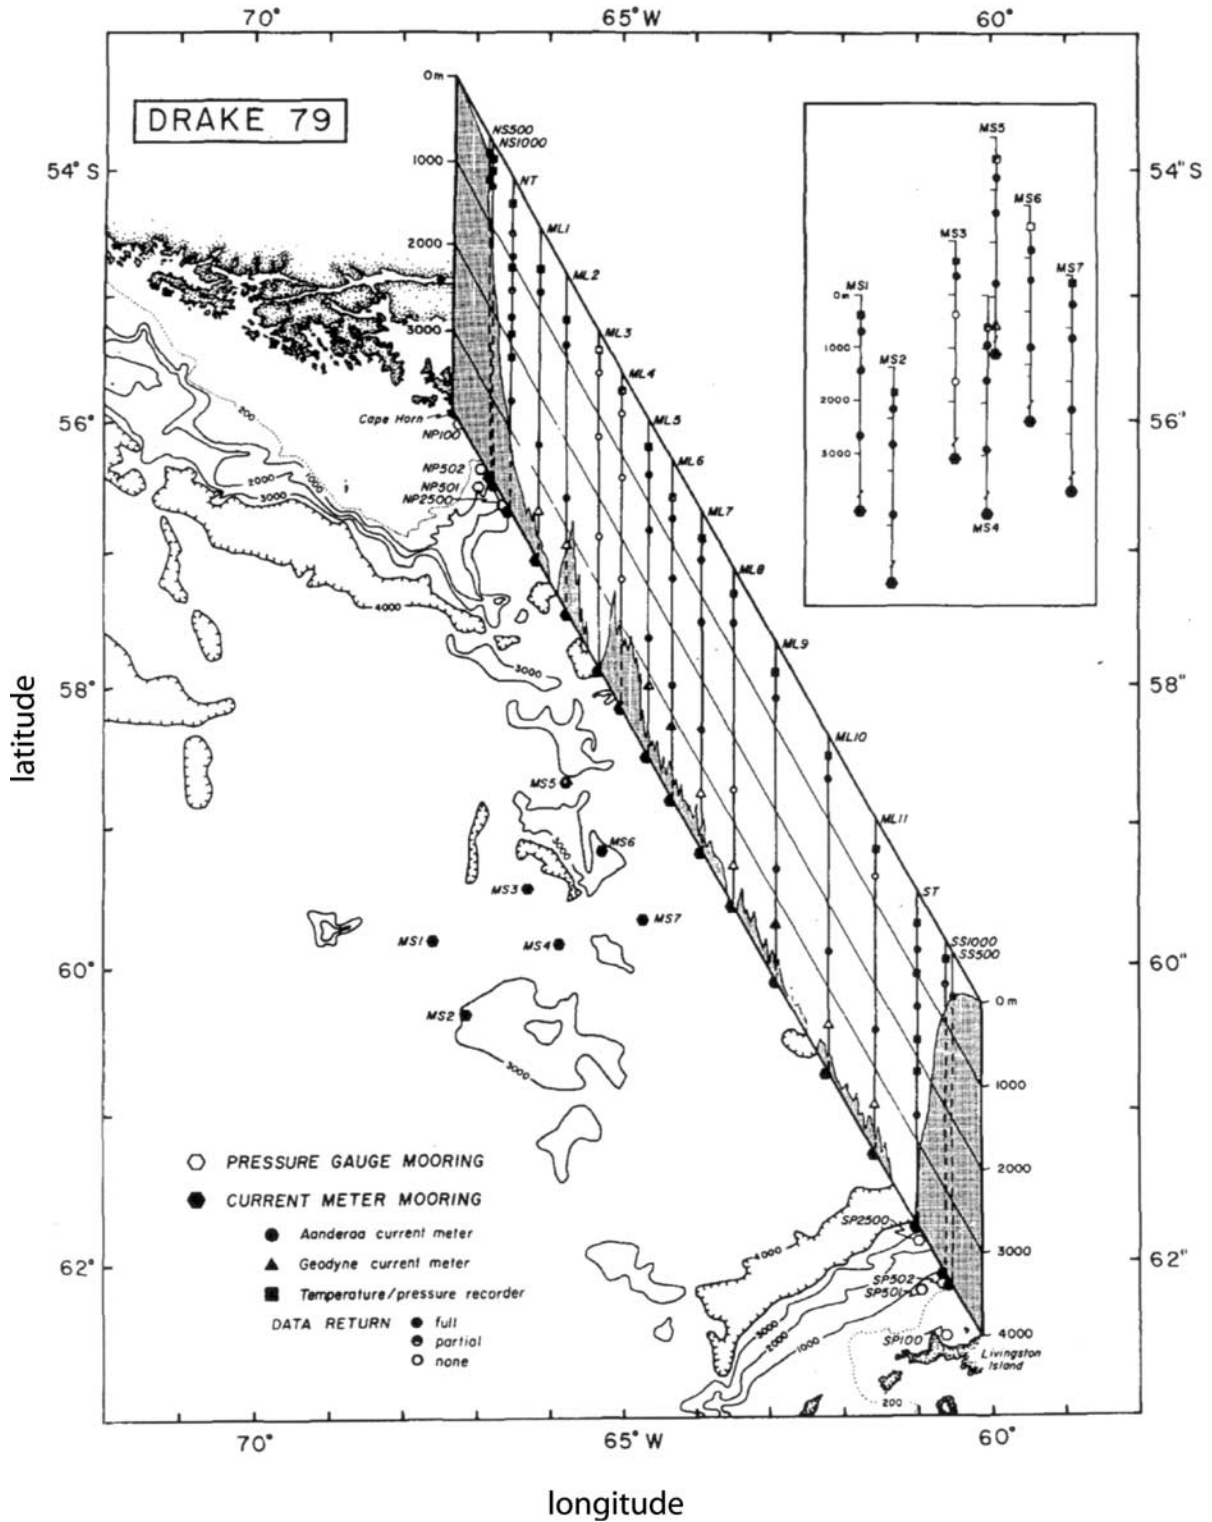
70°
65° W
60°

DRAKE 79

54° S
56°
58°
60°
62°

54° S
56°
58°
60°
62°

latitude

0m
1000
2000
3000

NS500
NS1000
NT
ML1
ML2
ML3
ML4
ML5
ML6
ML7
ML8
ML9
ML10
ML11
ST
SS1000
SS500

0m
1000
2000
3000
4000

MS1
MS2
MS3
MS4
MS5
MS6
MS7
0m
1000
2000
3000

Cape Horn
NP100
NP502
NP501
NP2500

200
2000
3000
1000
4000
3000
3000
3000

MS5
MS6
MS3
MS7
MS1
MS4
MS2

SP2500
SP502
SP501
SP100
Livingston Island
4000
3000
2000
1000
200

PRESSURE GAUGE MOORING
CURRENT METER MOORING
Aanderaa current meter
Geodyne current meter
Temperature/pressure recorder
DATA RETURN full
partial
none

70°
65° W
60°

longitude